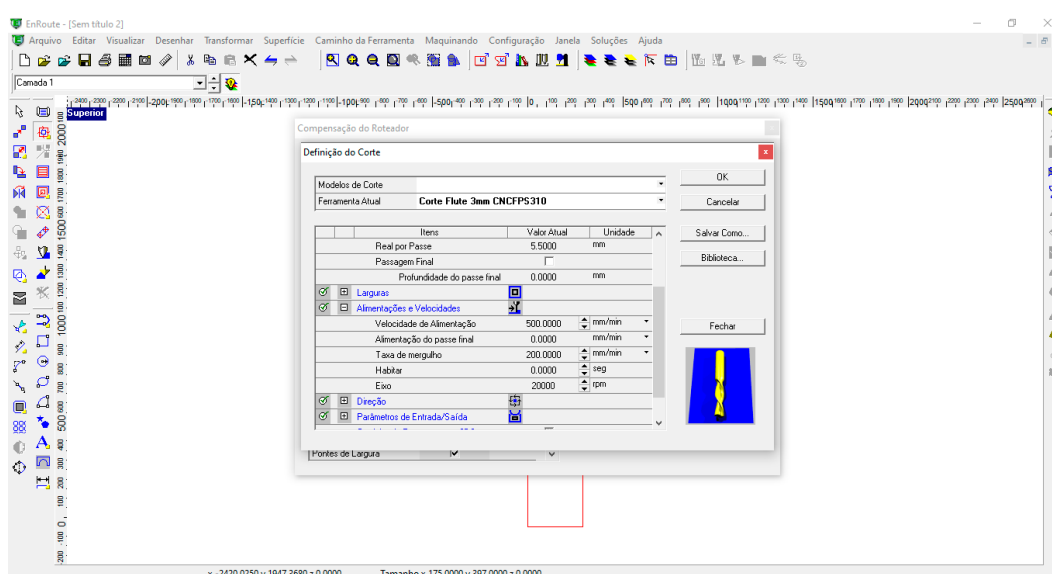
EnRoute - [Sem titulo 2]

Arquivo Editar Visualizar Desenhar Transformar Superfície Caminho da Ferramenta Maquinando Configuração Janela Soluções Ajuda

Camada 1

Superior

Compensação do Roteador

Definição do Corte

Modelos de Corte
Ferramenta Atual | Corte Flute 3mm CNCFPS310

OK
Cancelar
Salvar Como...
Biblioteca...
Fechar

| Itens | Valor Atual | Unidade |
|---|---|---|
| Real por Passe | 5.5000 | mm |
| Passagem Final | | |
| Profundidade do passe final | 0.0000 | mm |
| Larguras | | |
| Alimentações e Velocidades | | |
| Velocidade de Alimentação | 500.0000 | mm/min |
| Alimentação do passe final | 0.0000 | mm/min |
| Taxa de mergulho | 200.0000 | mm/min |
| Habitar | 0.0000 | seg |
| Eixo | 20000 | rpm |
| Direção | | |
| Parâmetros de Entrada/Saída | | |

Pontes de Largura

x -2420.0250 y 1947.3680 z 0.0000     Tamanho x 175.0000 y 387.0000 z 0.0000